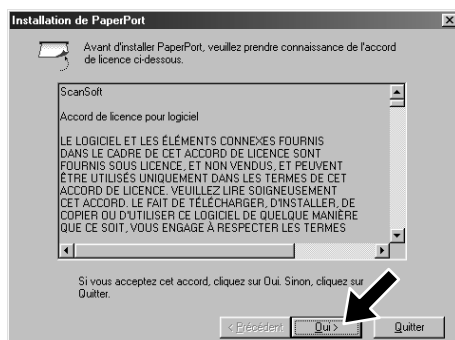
Installation de PaperPort

Avant d'installer PaperPort, veuillez prendre connaissance de l'accord de licence ci-dessous.

ScanSoft

Accord de licence pour logiciel

LE LOGICIEL ET LES ÉLÉMENTS CONNEXES FOURNIS DANS LE CADRE DE CET ACCORD DE LICENCE SONT FOURNIS SOUS LICENCE, ET NON VENDUS, ET PEUVENT ÊTRE UTILISÉS UNIQUEMENT DANS LES TERMES DE CET ACCORD DE LICENCE. VEUILLEZ LIRE SOIGNEUSEMENT CET ACCORD. LE FAIT DE TÉLÉCHARGER, D'INSTALLER, DE COPIER OU D'UTILISER CE LOGICIEL DE QUELQUE MANIÈRE QUE CE SOIT, VOUS ENGAGE À RESPECTER LES TERMES

Si vous acceptez cet accord, cliquez sur Oui. Sinon, cliquez sur Quitter.

< Précédent Oui > Quitter